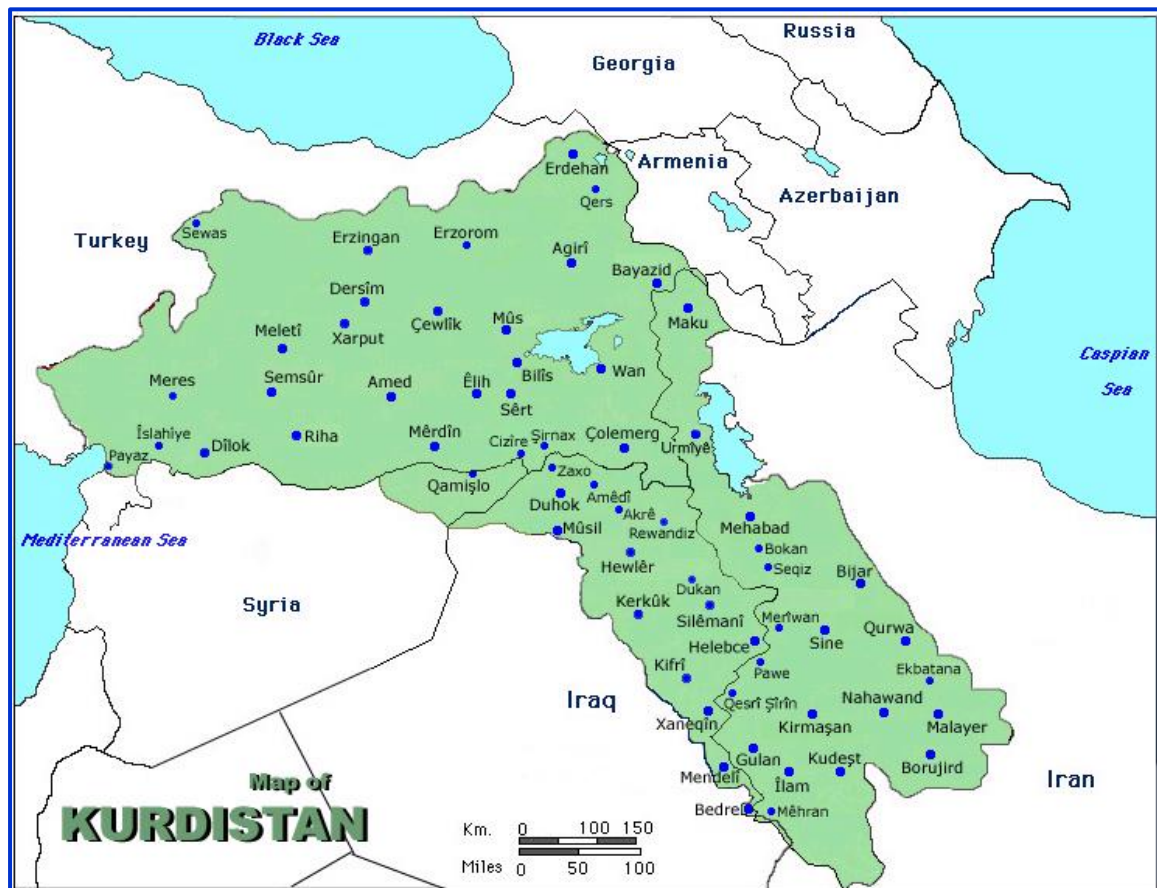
Black Sea
Russia
Georgia
Armenia
Azerbaijan
Erdehan
Qers
Turkey
Sewas
Erzingan
Erzorom
Agirî
Bayazid
Dersîm
Maku
Meletî
Xarput
Çewlik
Mûş
Caspian Sea
Meres
Semsûr
Amed
Êlih
Bilîs
Wan
Sêrt
Îslahiye
Dîlok
Riha
Mêrdîn
Cizîre
Şirnax
Çolemerg
Urmîyê
Payaz
Qamişlo
Zaxo
Amêdî
Duhok
Akrê
Mûsil
Rewandiz
Mehabad
Bokan
Mediterranean Sea
Seqiz
Hewlêr
Bîjar
Syria
Dukan
Kerkûk
Silêmanî
Merîwan
Sine
Qurwa
Helebce
Kifrî
Pawe
Ekbatana
Iraq
Qesrî Şîrîn
Nahawand
Xaneqîn
Kirmaşan
Malayer
Gulan
Kudeşt
Mendelî
Îlam
Borujird
Iran
Map of
KURDISTAN
Bedrê
Mêhran
Km. 0 100 150
Miles 0 50 100